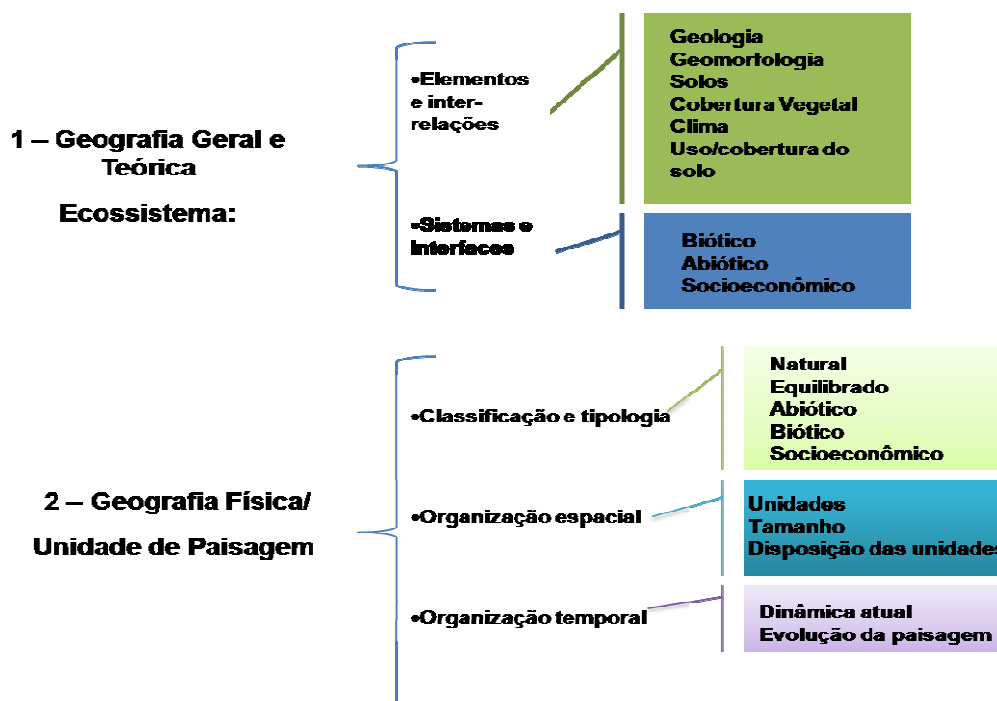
1 – Geografia Geral e Teórica

Ecossistema:

•Elementos e inter-relações

Geologia
Geomorfologia
Solos
Cobertura Vegetal
Clima
Uso/cobertura do solo

•Sistemas e Interfaces

Biótico
Abiótico
Socioeconômico

2 – Geografia Física/ Unidade de Paisagem

•Classificação e tipologia

Natural
Equilibrado
Abiótico
Biótico
Socioeconômico

•Organização espacial

Unidades
Tamanho
Disposição das unidades

•Organização temporal

Dinâmica atual
Evolução da paisagem